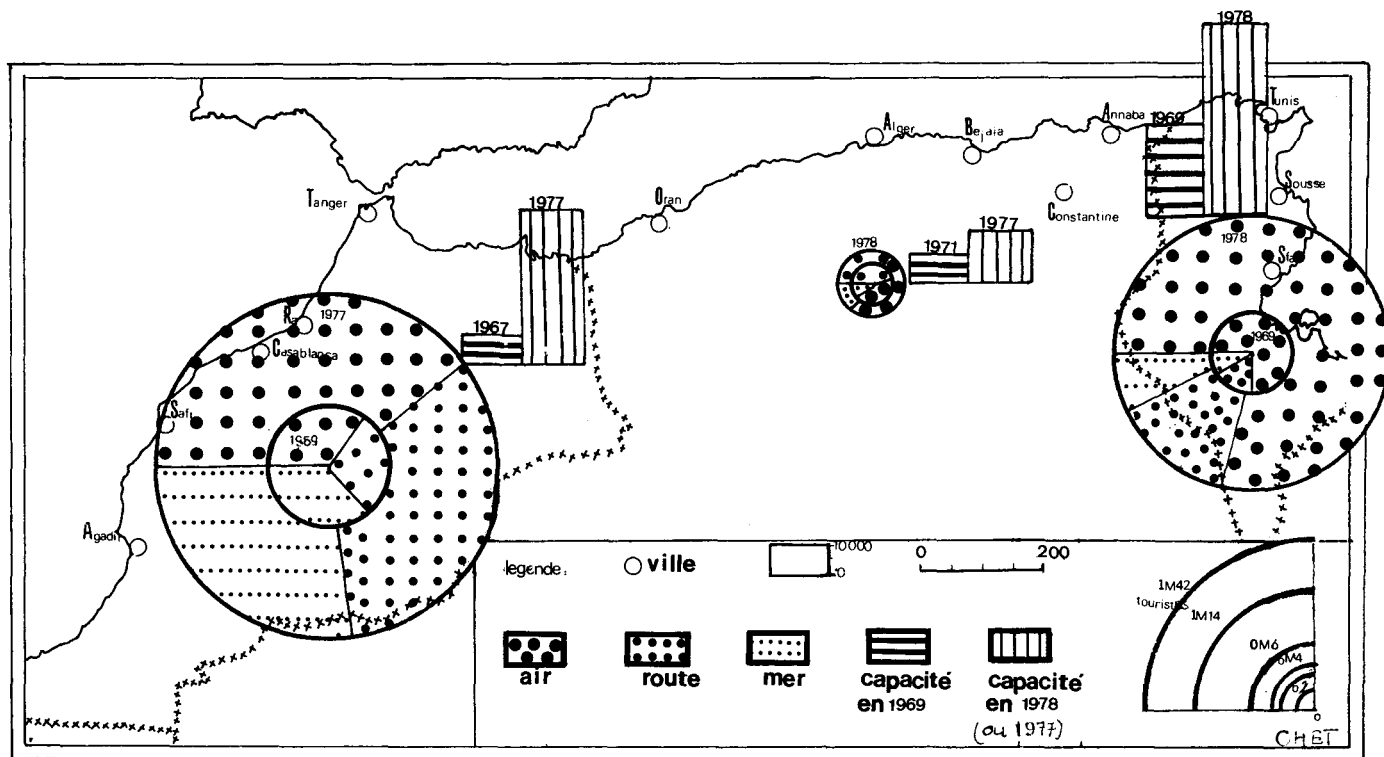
1978

Tunis

Alger

Bejaia

Annaba

1969

Sousse

Constantine

Oran

Tanger

1977

1977

1971

1978

1978

Sfax

1969

R
1977

Casablanca

1967

Safi

1969

Agadir

legende : ○ ville

10000
0

0 200

1M42
touristes
1M14

0M6
0M4
0,2
0

air

route

mer

capacité en 1969

capacité en 1978 (ou 1977)

CHET